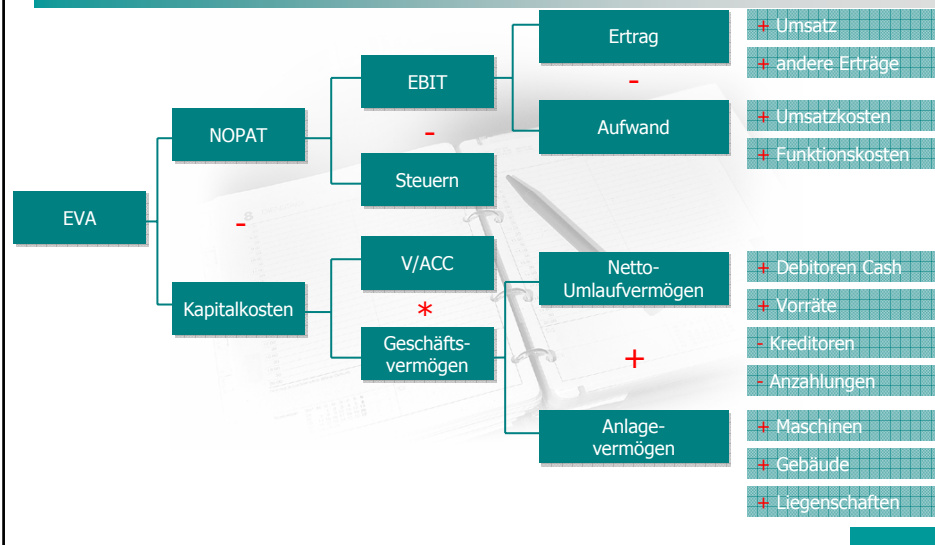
EVA

NOPAT

-

Kapitalkosten

EBIT

-

Steuern

V/ACC

*

Geschäftsvermögen

Ertrag

-

Aufwand

Netto-Umlaufvermögen

+

Anlagevermögen

+ Umsatz

+ andere Erträge

+ Umsatzkosten

+ Funktionskosten

+ Debitoren Cash

+ Vorräte

- Kreditoren

- Anzahlungen

+ Maschinen

+ Gebäude

+ Liegenschaften